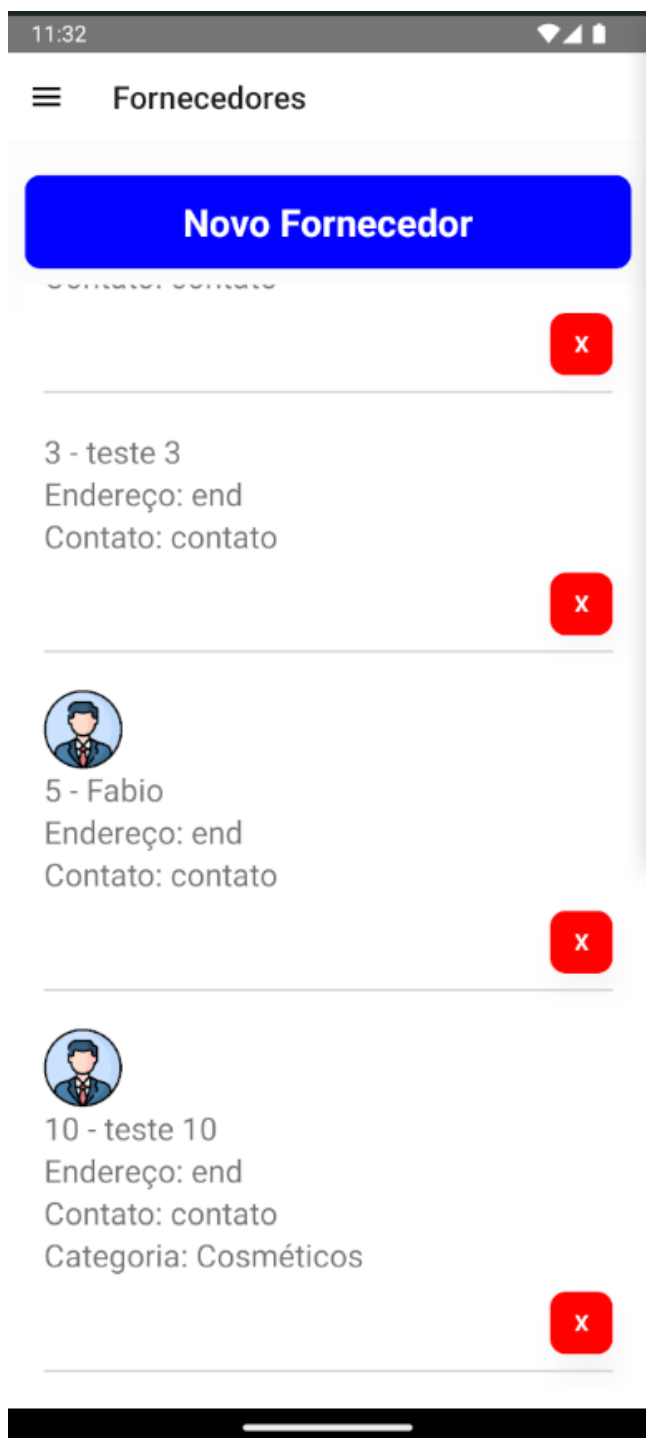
11:32

Fornecedores

Novo Fornecedor

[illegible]

x

3 - teste 3
Endereço: end
Contato: contato

x

5 - Fabio
Endereço: end
Contato: contato

x

10 - teste 10
Endereço: end
Contato: contato
Categoria: Cosméticos

x